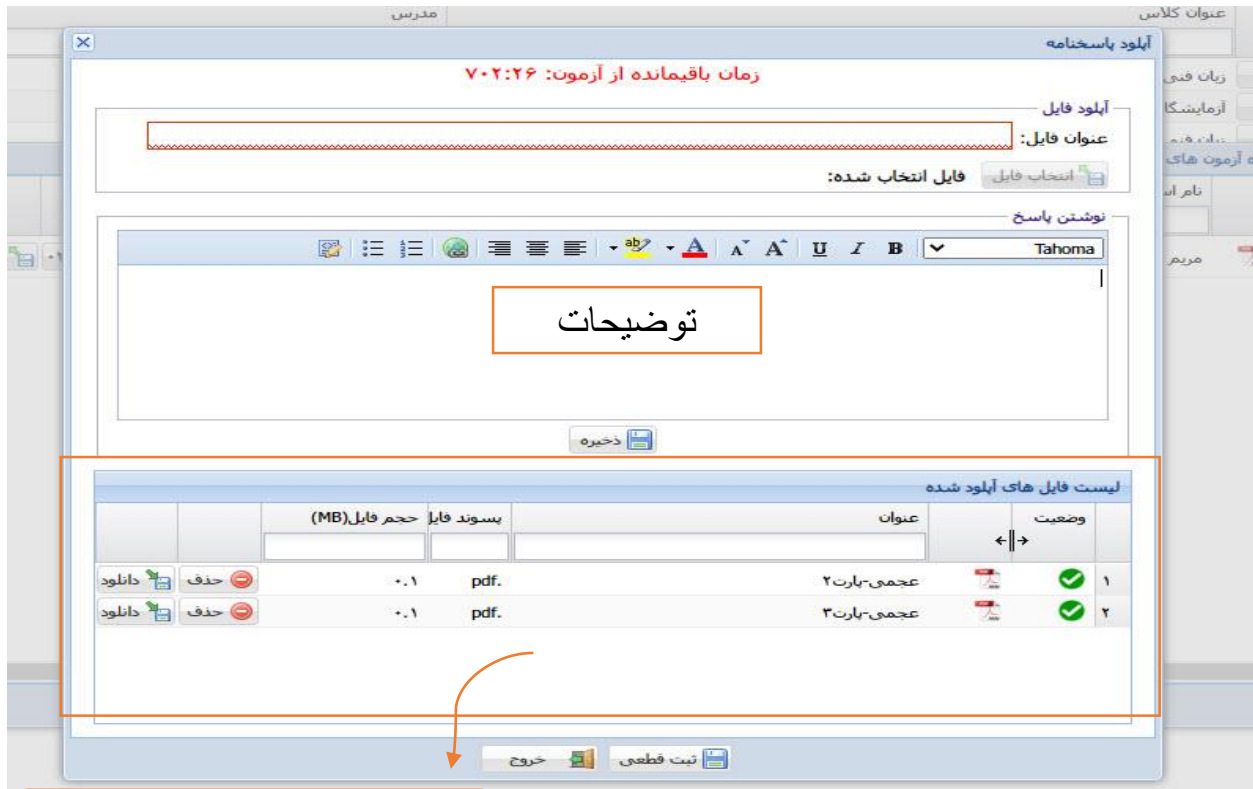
عنوان کلاس
مدرس
زبان فنی
آزمایشگا
آزمون های
نام اس
مریم

آپلود پاسخنامه
زمان باقیمانده از آزمون: ۷۰۲:۲۶

آپلود فایل
عنوان فایل:
انتخاب فایل
فایل انتخاب شده:

نوشتن پاسخ
Tahoma
B I U A A
توضیحات
ذخیره

لیست فایل های آپلود شده

| | وضعیت | | عنوان | پسوند فایل | حجم فایل(MB) | | |
|---|---|---|---|---|---|---|---|
| ۱ | | | عجمی-پارت۲ | pdf. | ۰.۱ | حذف | دانلود |
| ۲ | | | عجمی-پارت۳ | pdf. | ۰.۱ | حذف | دانلود |

ثبت قطعی
خروج